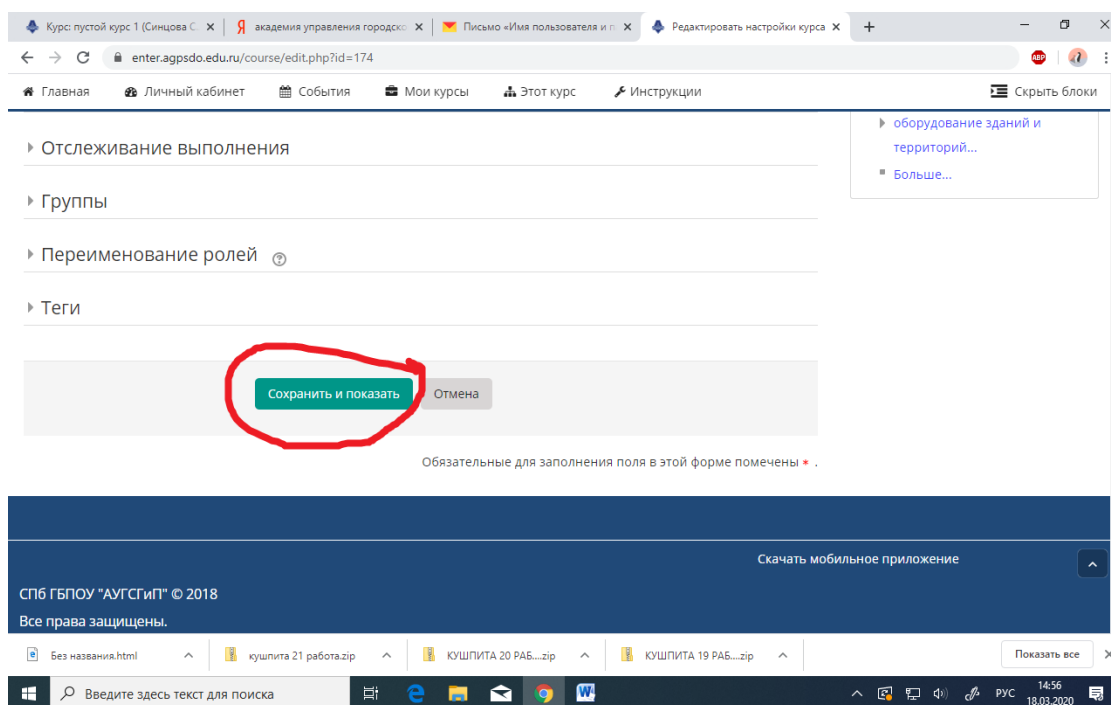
Курс: пустой курс 1 (Синцова С ×
академия управления городско ×
Письмо «Имя пользователя и п ×
Редактировать настройки курса ×
+

enter.agpsdo.edu.ru/course/edit.php?id=174

Главная
Личный кабинет
События
Мои курсы
Этот курс
Инструкции
Скрыть блоки

оборудование зданий и территорий...
Больше...

Отслеживание выполнения

Группы

Переименование ролей

Теги

Сохранить и показать
Отмена

Обязательные для заполнения поля в этой форме помечены * .

Скачать мобильное приложение

СПб ГБПОУ "АУГСГиП" © 2018

Все права защищены.

Без названия.html
кушпита 21 работа.zip
КУШПИТА 20 РАБ....zip
КУШПИТА 19 РАБ....zip
Показать все

Введите здесь текст для поиска

РУС
14:56
18.03.2020